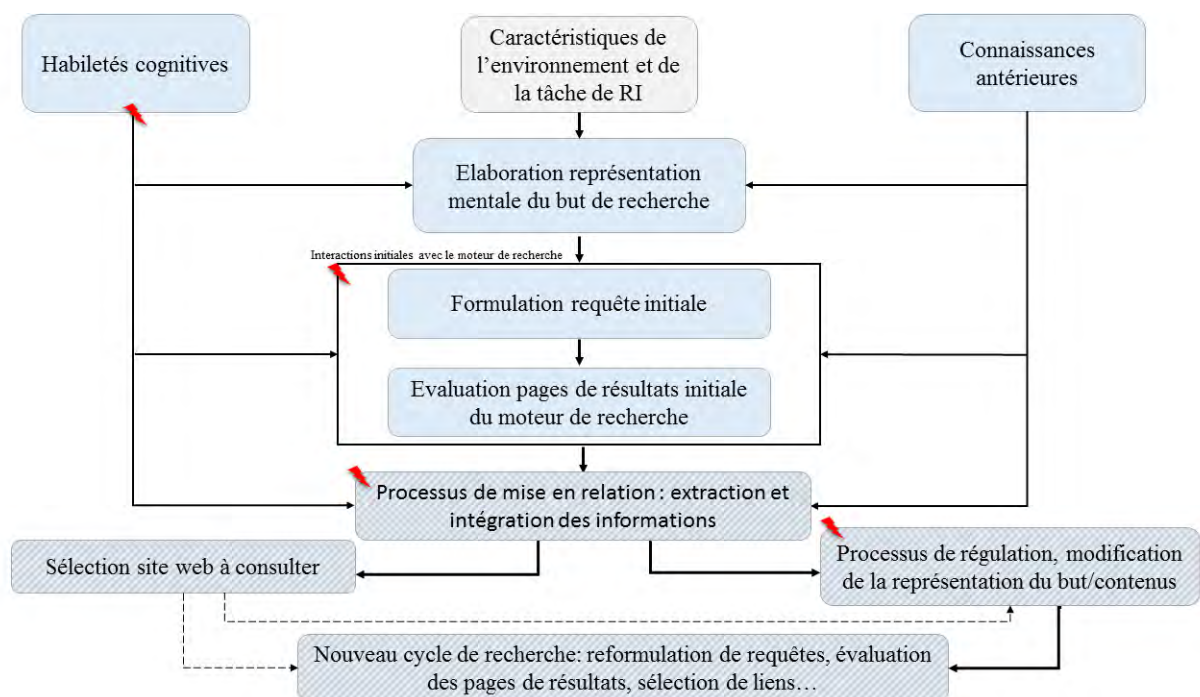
Habiletés cognitives

Caractéristiques de l'environnement et de la tâche de RI

Connaissances antérieures

Elaboration représentation mentale du but de recherche

Interactions initiales avec le moteur de recherche

Formulation requête initiale

Evaluation pages de résultats initiale du moteur de recherche

Processus de mise en relation : extraction et intégration des informations

Sélection site web à consulter

Processus de régulation, modification de la représentation du but/contenus

Nouveau cycle de recherche: reformulation de requêtes, évaluation des pages de résultats, sélection de liens…